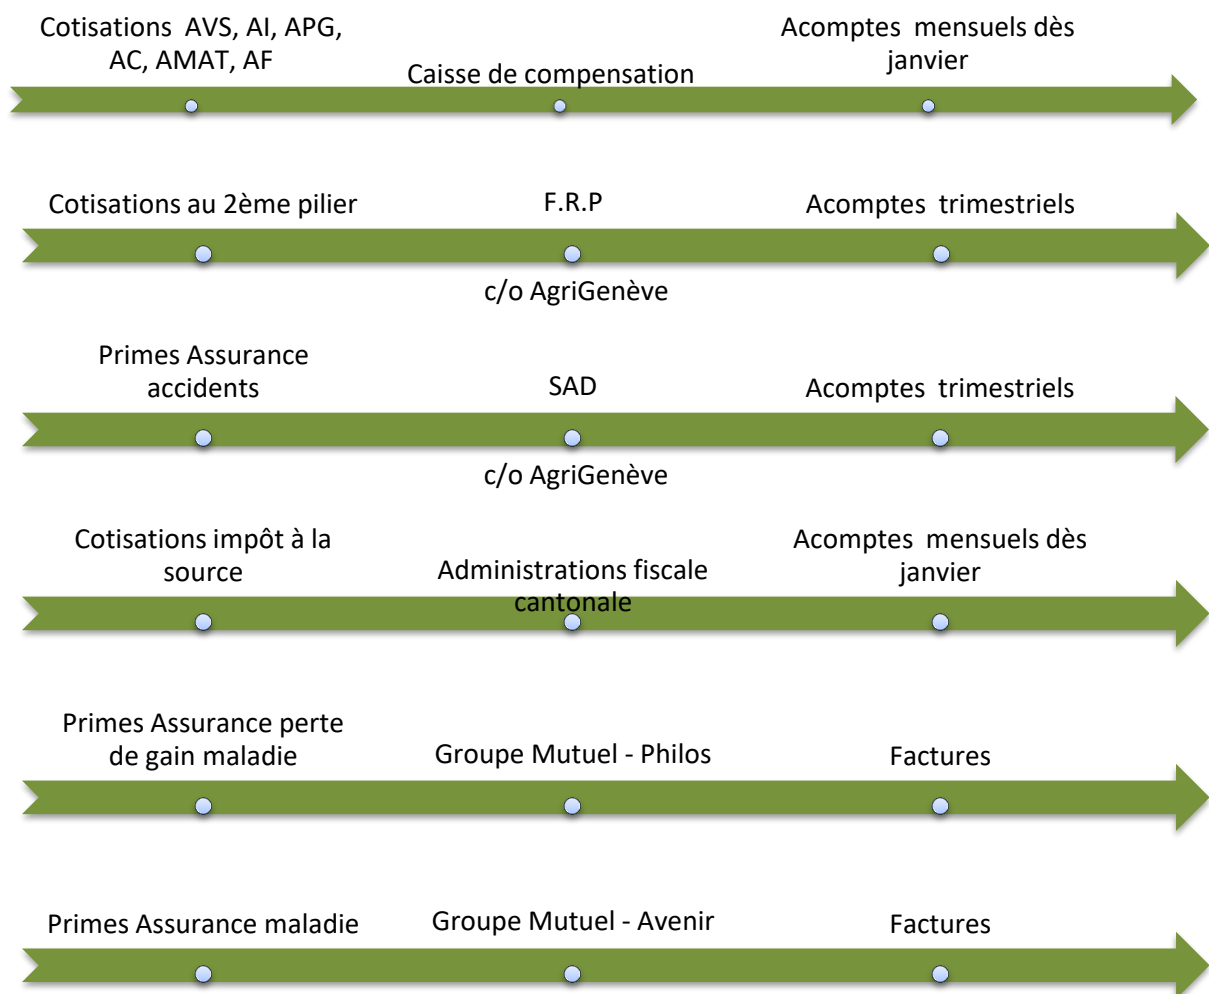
Cotisations AVS, AI, APG, AC, AMAT, AF

Caisse de compensation

Acomptes mensuels dès janvier

Cotisations au 2ème pilier

F.R.P

c/o AgriGenève

Acomptes trimestriels

Primes Assurance accidents

SAD

c/o AgriGenève

Acomptes trimestriels

Cotisations impôt à la source

Administrations fiscale cantonale

Acomptes mensuels dès janvier

Primes Assurance perte de gain maladie

Groupe Mutuel - Philos

Factures

Primes Assurance maladie

Groupe Mutuel - Avenir

Factures